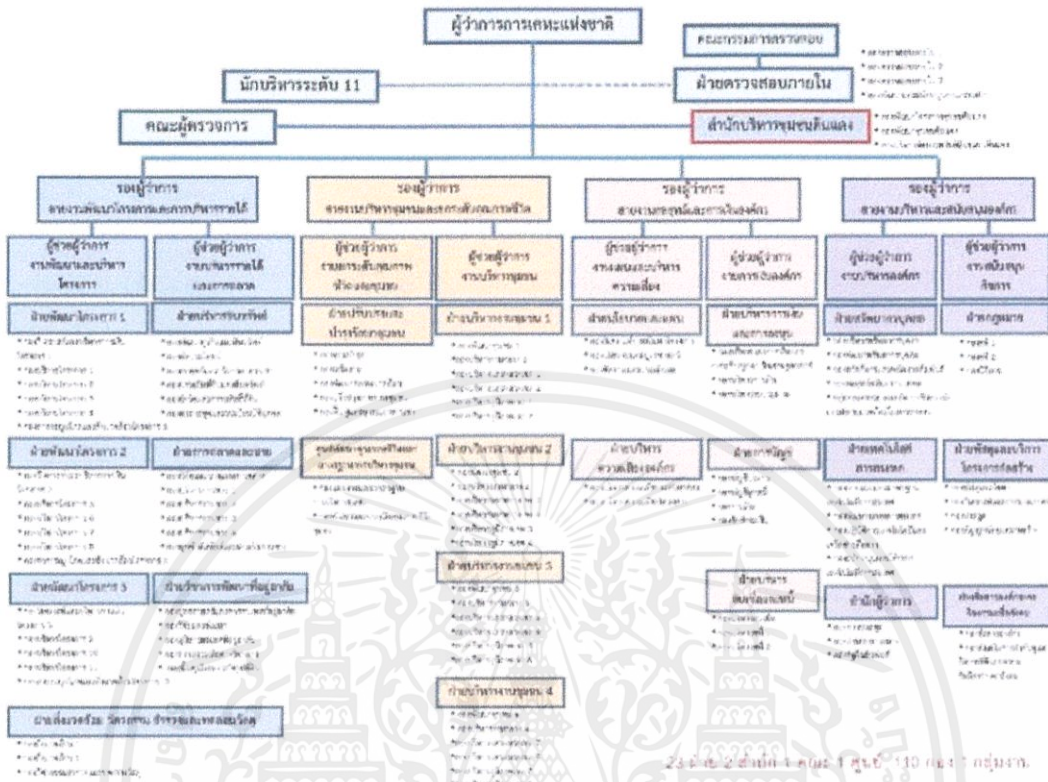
ผู้ว่าการการเคหะแห่งชาติ

คณะกรรมการตรวจสอบ

นักบริหารระดับ 11

ฝ่ายตรวจสอบภายใน

คณะผู้ตรวจการ

สำนักบริหารชุมชนดินแดง

รองผู้ว่าการ สายงานพัฒนาโครงการและการบริหารรายได้

รองผู้ว่าการ สายงานบริหารชุมชนและการสังคมการพัฒนา

รองผู้ว่าการ สายงานกลยุทธ์และการเงินองค์กร

รองผู้ว่าการ สายงานบริหารและสนับสนุนองค์กร

ผู้ช่วยผู้ว่าการ งานพัฒนาและบริหารโครงการ

ผู้ช่วยผู้ว่าการ งานบริหารรายได้และการตลาด

ผู้ช่วยผู้ว่าการ งานการส่งเสริม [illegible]

ผู้ช่วยผู้ว่าการ งานบริหารชุมชน

ผู้ช่วยผู้ว่าการ งานแผนและบริหารความเสี่ยง

ผู้ช่วยผู้ว่าการ งานการเงินองค์กร

ผู้ช่วยผู้ว่าการ งานบริหารองค์กร

ผู้ช่วยผู้ว่าการ งานสนับสนุนกิจการ

ฝ่ายพัฒนาโครงการ 1

ฝ่ายบริหารทรัพย์สิน

ฝ่ายปรับปรุงและ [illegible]

ฝ่ายบริหารชุมชน 1

ฝ่ายนโยบายและแผน

ฝ่ายบริหารการเงินและการลงทุน

ฝ่ายทรัพยากรบุคคล

ฝ่ายกฎหมาย

ฝ่ายพัฒนาโครงการ 2

ฝ่ายการตลาดและขาย

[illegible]

ฝ่ายบริหารชุมชน 2

ฝ่ายบริหารความเสี่ยงองค์กร

ฝ่ายการบัญชี

ฝ่ายเทคโนโลยีสารสนเทศ

ฝ่ายพัสดุและบริการ

ฝ่ายพัฒนาโครงการ 3

ฝ่ายวิชาการพัฒนาที่อยู่อาศัย

ฝ่ายบริหารชุมชน 3

ฝ่ายบริหาร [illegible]

สำนักผู้ว่าการ

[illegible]

ฝ่ายบริหารชุมชน 4

ฝ่ายฟื้นฟูเมือง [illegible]

23 ฝ่าย 2 สำนัก 1 คณะ 1 ศูนย์ 110 กอง 1 กลุ่มงาน